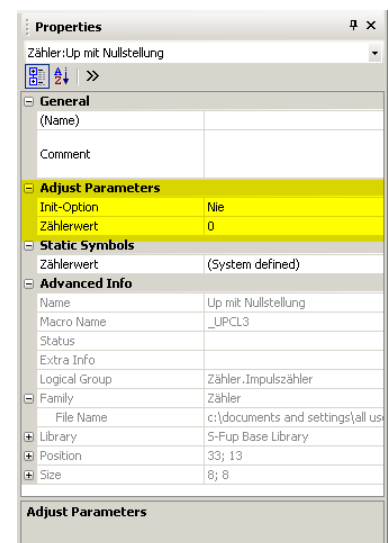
Properties

Zähler:Up mit Nullstellung

General

| (Name) | |
|---|---|
| Comment | |

Adjust Parameters

| Init-Option | Nie |
|---|---|
| Zählerwert | 0 |

Static Symbols

| Zählerwert | (System defined) |
|---|---|

Advanced Info

| Name | Up mit Nullstellung |
|---|---|
| Macro Name | _UPCL3 |
| Status | |
| Extra Info | |
| Logical Group | Zähler.Impulszähler |
| Family | Zähler |
| File Name | c:\documents and settings\all use |
| Library | S-Fup Base Library |
| Position | 33; 13 |
| Size | 8; 8 |

Adjust Parameters